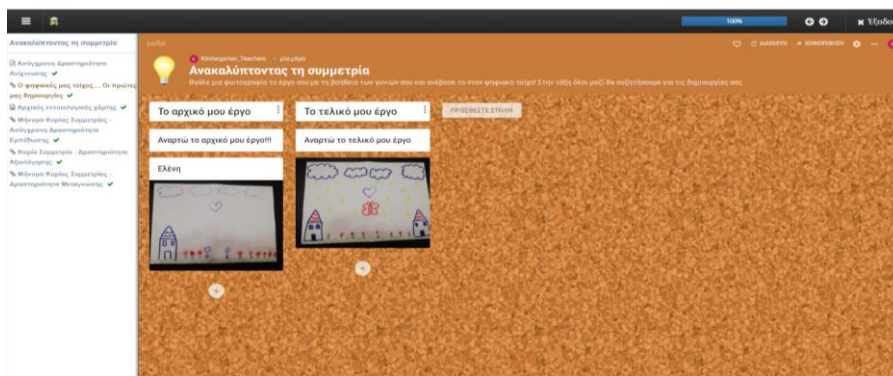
100%

Έξοδος

Ανακαλύπτοντας τη συμμετρία

Ασύγχρονη Δραστηριότητα Αφόρμησης ✔
Ο ψηφιακός μας τοίχος... Οι πρώτες μας δημιουργίες ✔
Αρχικός εννοιολογικός χάρτης ✔
Μήνυμα Κυρίας Συμμετρίας - Ασύγχρονη Δραστηριότητα Εμπέδωσης ✔
Κυρία Συμμετρία - Δραστηριότητα Αξιολόγησης ✔
Μήνυμα Κυρίας Συμμετρίας - Δραστηριότητα Μετογνώσης ✔

padlet

Kindergarten_Teachers

ΔΙΑΣΚΕΥΗ ΚΟΙΝΟΠΟΙΗΣΗ

Ανακαλύπτοντας τη συμμετρία
Βάλε μια φωτογραφία το έργο σου με τη βοήθεια των γονιών σου και ανέβασε το στον ψηφιακό τοίχο! Στην τάξη όλοι μαζί θα συζητήσουμε για τις δημιουργίες σας

Το αρχικό μου έργο

Αναρτώ το αρχικό μου έργο!!!

Ελένη

Το τελικό μου έργο

Αναρτω το τελικό μου έργο

ΠΡΟΣΘΕΣΤΕ ΣΤΗΛΗ